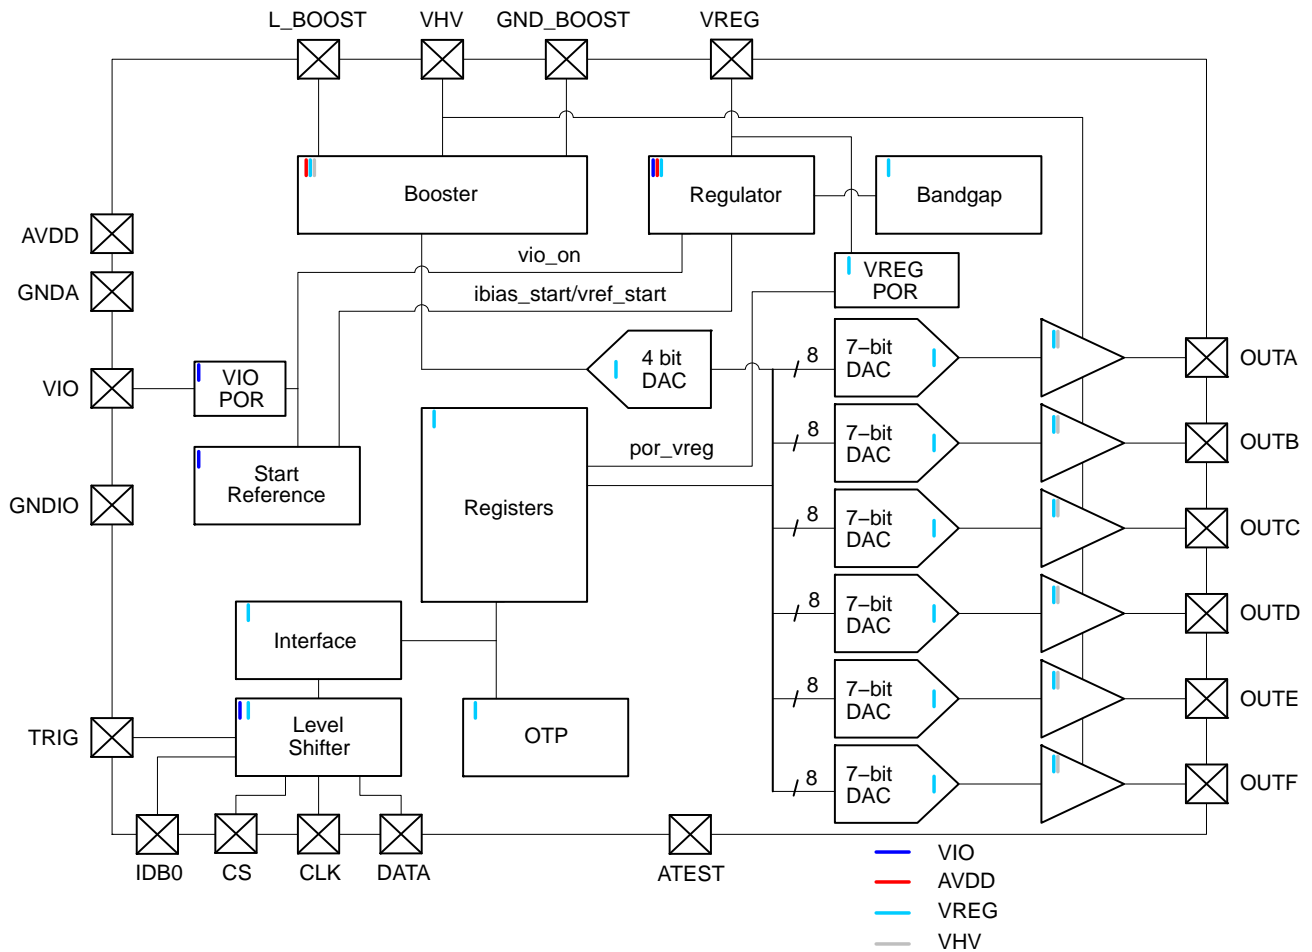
L_BOOST
VHV
GND_BOOST
VREG

Booster
Regulator
Bandgap

AVDD
GNDA
VIO
GNDIO
TRIG

vio_on
ibias_start/vref_start

VREG POR

VIO POR

4 bit DAC

Start Reference

Registers

por_vreg

8
7–bit DAC
8
7–bit DAC
8
7–bit DAC
8
7–bit DAC
8
7–bit DAC
8
7–bit DAC

OUTA
OUTB
OUTC
OUTD
OUTE
OUTF

Interface
Level Shifter
OTP

IDB0
CS
CLK
DATA
ATEST

VIO
AVDD
VREG
VHV